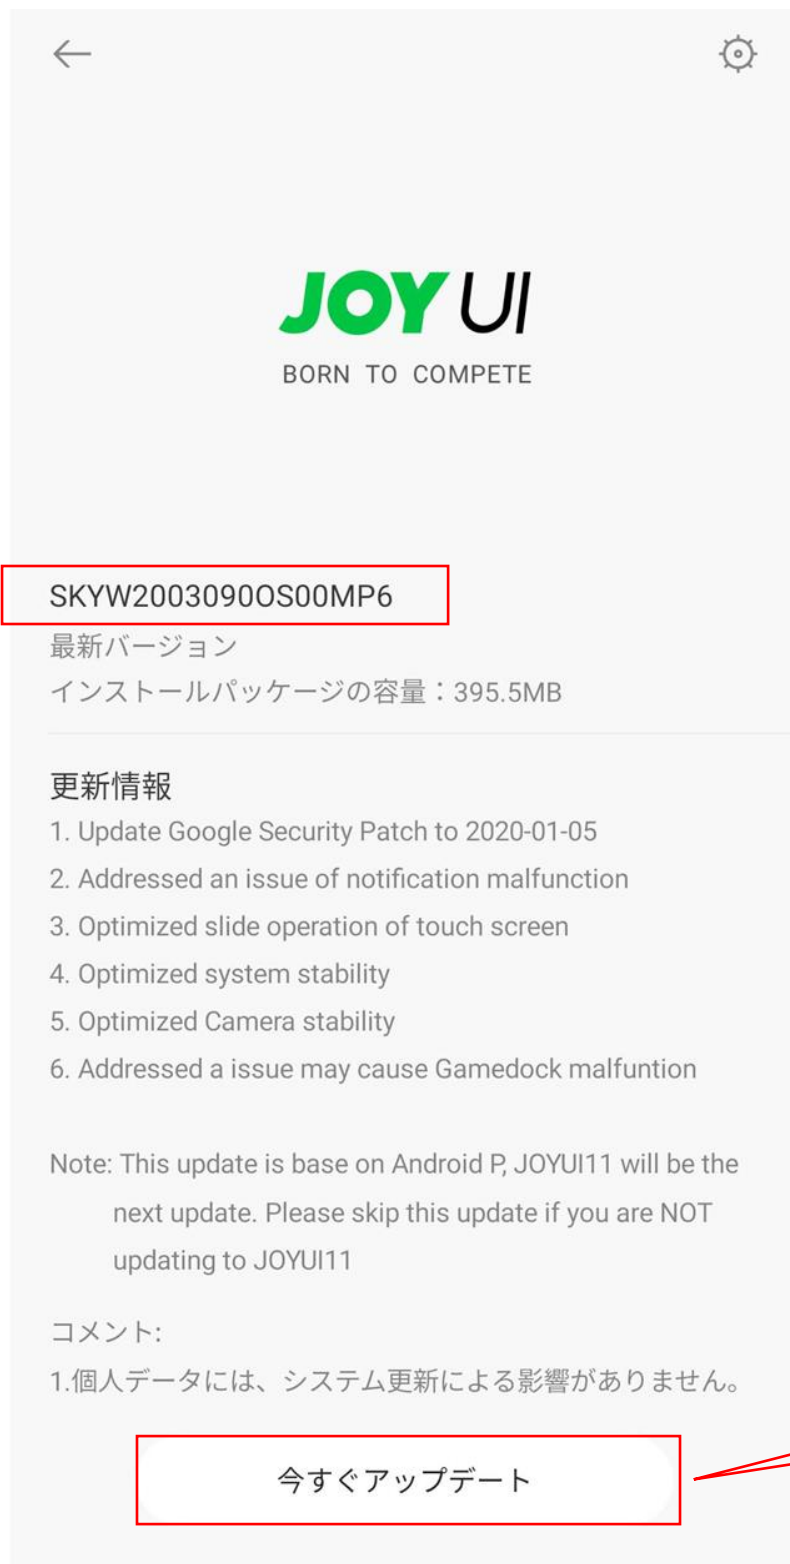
JOY UI
BORN TO COMPETE

SKYW2003090OS00MP6
最新バージョン
インストールパッケージの容量：395.5MB

更新情報
1. Update Google Security Patch to 2020-01-05
2. Addressed an issue of notification malfunction
3. Optimized slide operation of touch screen
4. Optimized system stability
5. Optimized Camera stability
6. Addressed a issue may cause Gamedock malfuntion

Note: This update is base on Android P, JOYUI11 will be the next update. Please skip this update if you are NOT updating to JOYUI11

コメント:
1.個人データには、システム更新による影響がありません。

今すぐアップデート